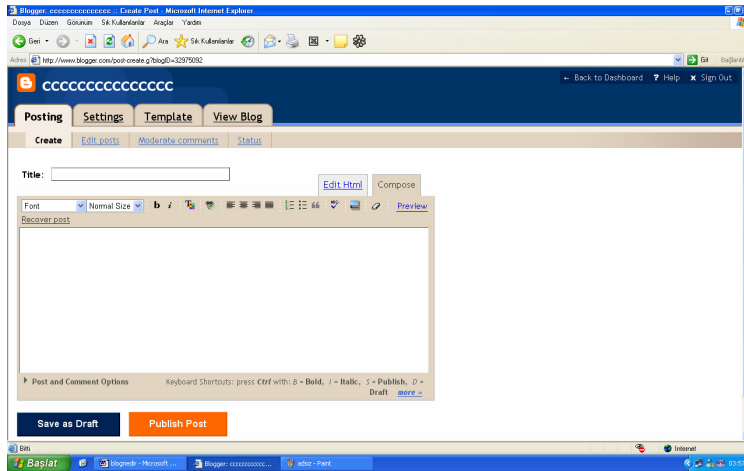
Blogger: ccccccccccccccc :: Create Post - Microsoft Internet Explorer

Dosya Düzen Görünüm Sık Kullanılanlar Araçlar Yardım

Geri Ara Sık Kullanılanlar

Adres http://www.blogger.com/post-create.g?blogID=32975092

Git Bağlantı

ccccccccccccccc

← Back to Dashboard ? Help × Sign Out

Posting Settings Template View Blog

Create Edit posts Moderate comments Status

Title:

Edit Html Compose

Font Normal Size b i Preview

Recover post

Post and Comment Options

Keyboard Shortcuts: press Ctrl with: B = Bold, I = Italic, S = Publish, D = Draft more »

Save as Draft Publish Post

Bitti

Internet

Başlat blognedir - Microsoft ... Blogger: ccccccccccc... adsız - Paint 03:5